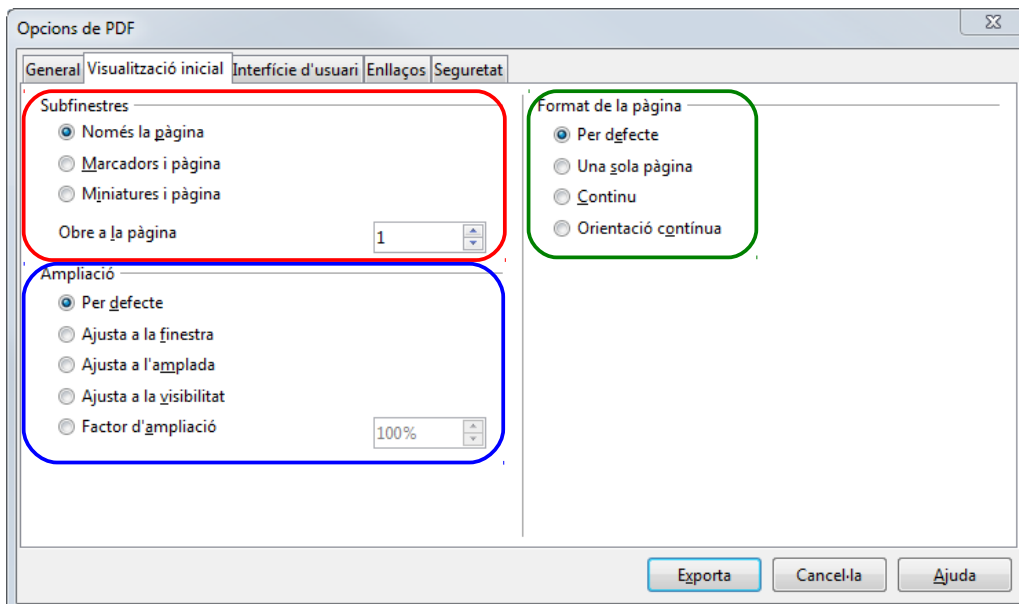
Opcions de PDF

General | Visualització inicial | Interfície d'usuari | Enllaços | Seguretat

Subfinestres
Només la pàgina
Marcadors i pàgina
Miniatures i pàgina
Obre a la pàgina 1

Ampliació
Per defecte
Ajusta a la finestra
Ajusta a l'amplada
Ajusta a la visibilitat
Factor d'ampliació 100%

Format de la pàgina
Per defecte
Una sola pàgina
Continu
Orientació contínua

Exporta | Cancel·la | Ajuda